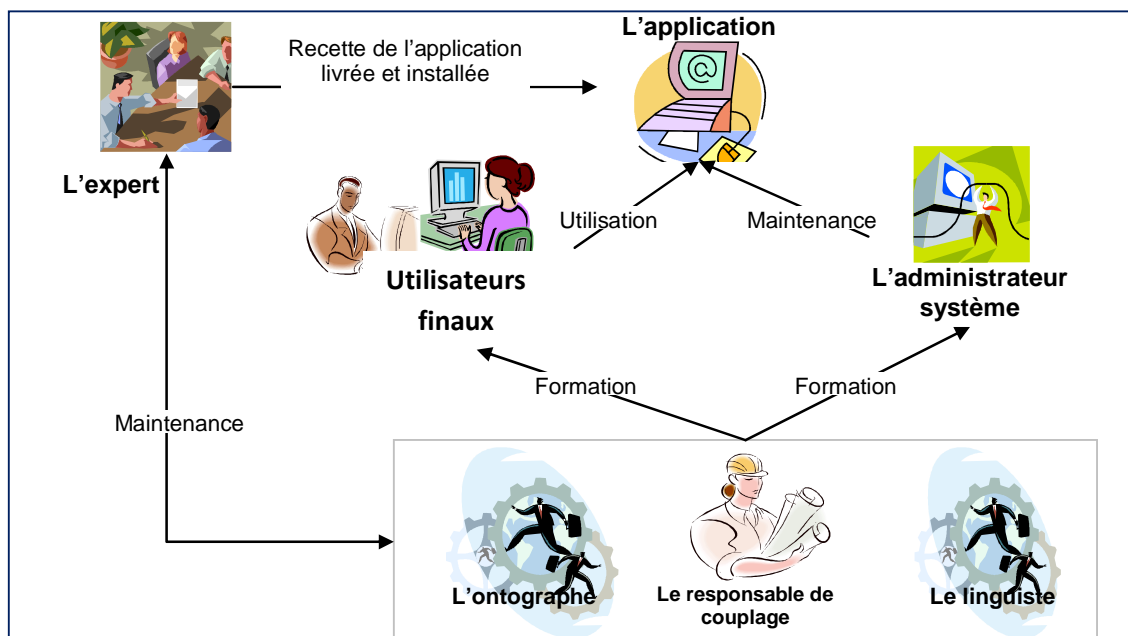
Recette de l'application livrée et installée

L'application

L'expert

Utilisation

Maintenance

Utilisateurs finaux

L'administrateur système

Formation

Formation

Maintenance

L'ontographe

Le responsable de couplage

Le linguiste